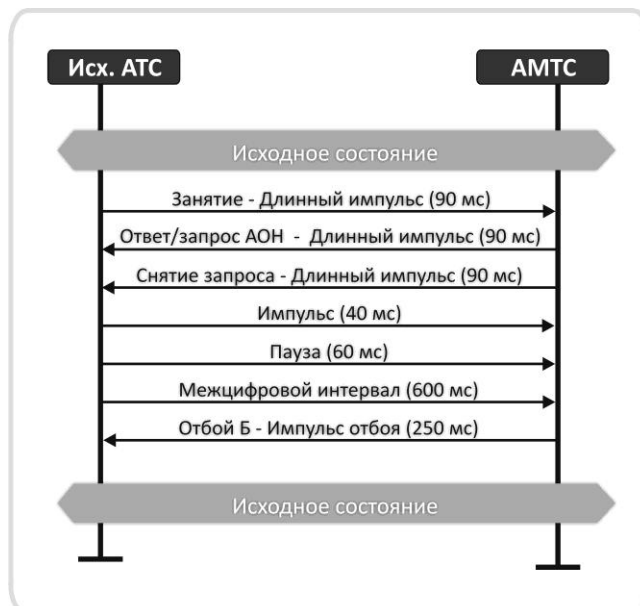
Исх. АТС

АМТС

Исходное состояние

Занятие - Длинный импульс (90 мс)

Ответ/запрос АОН - Длинный импульс (90 мс)

Снятие запроса - Длинный импульс (90 мс)

Импульс (40 мс)

Пауза (60 мс)

Межцифровой интервал (600 мс)

Отбой Б - Импульс отбоя (250 мс)

Исходное состояние